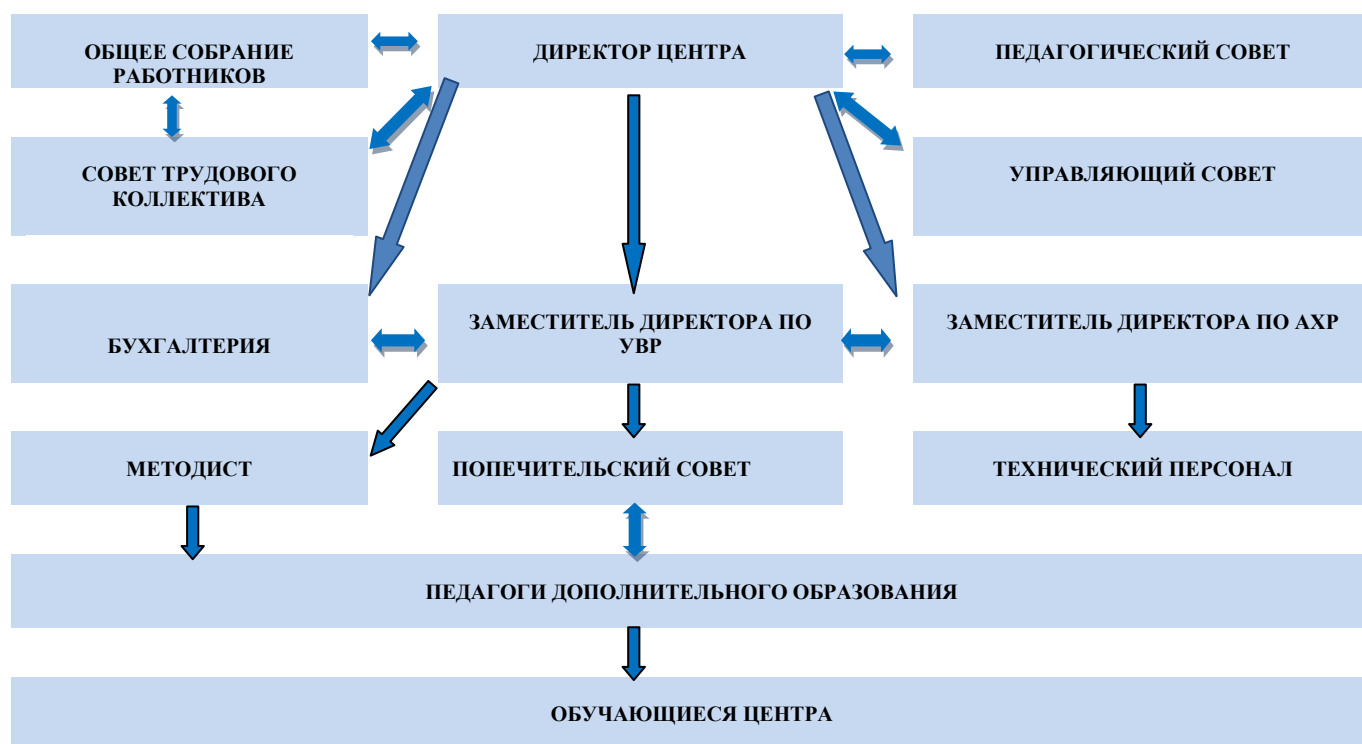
ОБЩЕЕ СОБРАНИЕ РАБОТНИКОВ

ДИРЕКТОР ЦЕНТРА

ПЕДАГОГИЧЕСКИЙ СОВЕТ

СОВЕТ ТРУДОВОГО КОЛЛЕКТИВА

УПРАВЛЯЮЩИЙ СОВЕТ

БУХГАЛТЕРИЯ

ЗАМЕСТИТЕЛЬ ДИРЕКТОРА ПО УВР

ЗАМЕСТИТЕЛЬ ДИРЕКТОРА ПО АХР

МЕТОДИСТ

ПОПЕЧИТЕЛЬСКИЙ СОВЕТ

ТЕХНИЧЕСКИЙ ПЕРСОНАЛ

ПЕДАГОГИ ДОПОЛНИТЕЛЬНОГО ОБРАЗОВАНИЯ

ОБУЧАЮЩИЕСЯ ЦЕНТРА